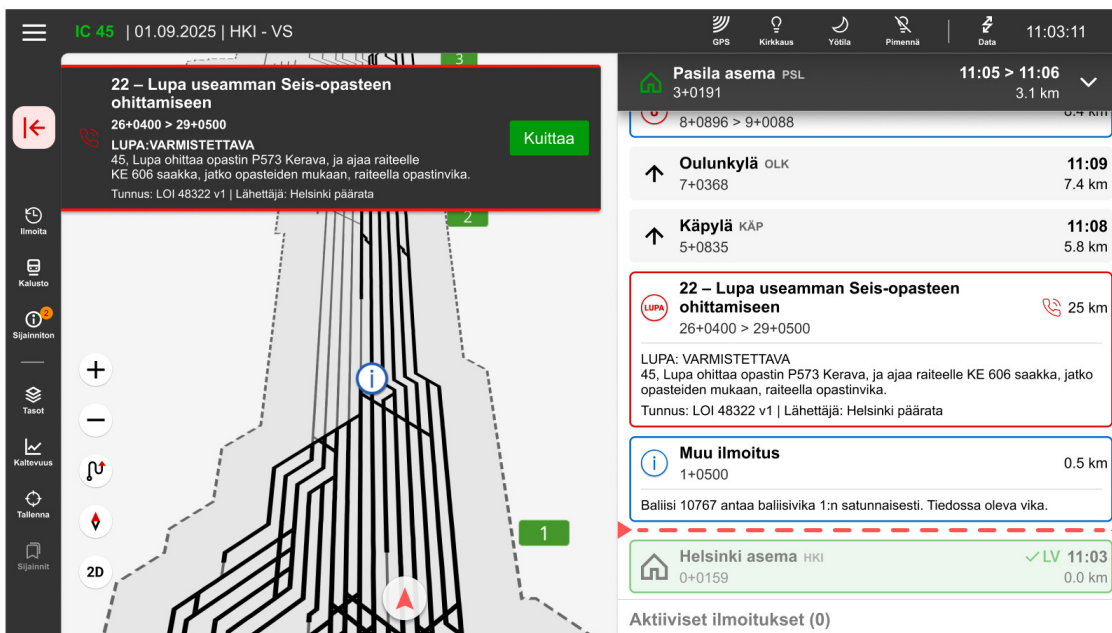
IC 45 | 01.09.2025 | HKI - VS

GPS Kirkkaus Yötila Pimennä Data 11:03:11

22 – Lupa useamman Seis-opasteen ohittamiseen
26+0400 > 29+0500
LUPA:VARMISTETTAVA
45, Lupa ohittaa opastin P573 Kerava, ja ajaa raiteelle KE 606 saakka, jatko opasteiden mukaan, raiteella opastinvika.
Tunnus: LOI 48322 v1 | Lähettäjä: Helsinki päärata

Kuittaa

3
2
1

Ilmoita
Kalusto
2
Sijainniton
Tasot
Kaltevuus
Tallenna
Sijainnit

+
−
2D

Pasila asema PSL
3+0191
11:05 > 11:06
3.1 km

8+0896 > 9+0088
0.4 km

Oulunkylä OLK
7+0368
11:09
7.4 km

Käpylä KÄP
5+0835
11:08
5.8 km

22 – Lupa useamman Seis-opasteen ohittamiseen
26+0400 > 29+0500
LUPA
25 km

LUPA: VARMISTETTAVA
45, Lupa ohittaa opastin P573 Kerava, ja ajaa raiteelle KE 606 saakka, jatko opasteiden mukaan, raiteella opastinvika.
Tunnus: LOI 48322 v1 | Lähettäjä: Helsinki päärata

Muu ilmoitus
1+0500
0.5 km

Baliisi 10767 antaa baliisivika 1:n satunnaisesti. Tiedossa oleva vika.

Helsinki asema HKI
0+0159
LV 11:03
0.0 km

Aktiiviset ilmoitukset (0)